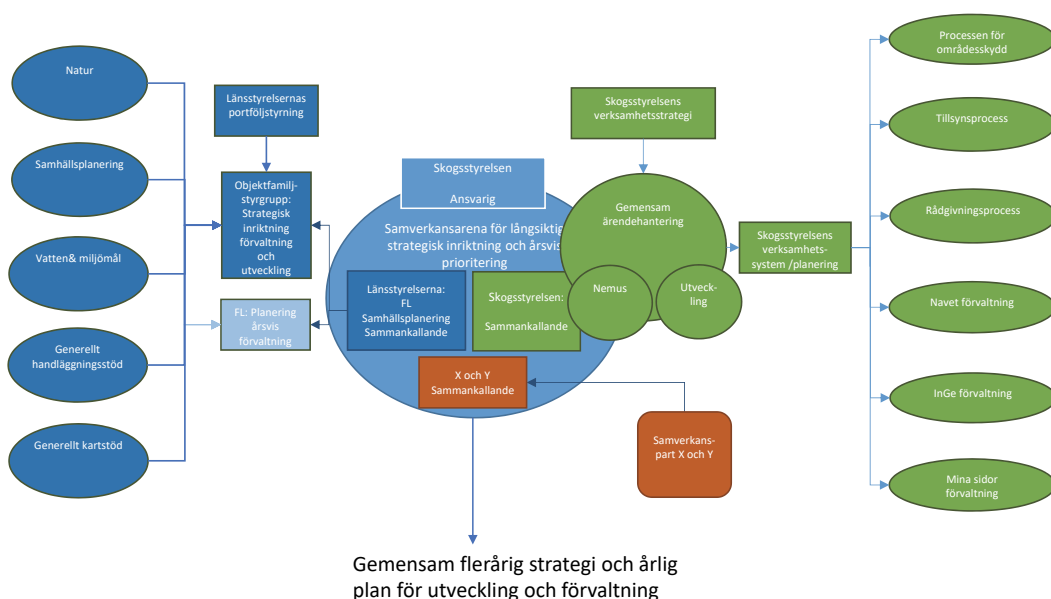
Natur

Samhällsplanering

Vatten& miljömål

Generellt handläggningsstöd

Generellt kartstöd

Länsstyrelsernas portföljstyrning

Objektfamiljstyrgrupp: Strategisk inriktning förvaltning och utveckling

FL: Planering årsvis förvaltning

Skogsstyrelsen

Ansvarig

Samverkansarena för långsiktig strategisk inriktning och årsvis prioritering

Länsstyrelserna: FL Samhällsplanering Sammankallande

Skogsstyrelsen: Sammankallande

X och Y Sammankallande

Skogsstyrelsens verksamhetsstrategi

Gemensam ärendehantering

Nemus

Utveckling

Skogsstyrelsens verksamhetssystem /planering

Samverkanspart X och Y

Processen för områdesskydd

Tillsynsprocess

Rådgivningsprocess

Navet förvaltning

InGe förvaltning

Mina sidor förvaltning

Gemensam flerårig strategi och årlig plan för utveckling och förvaltning